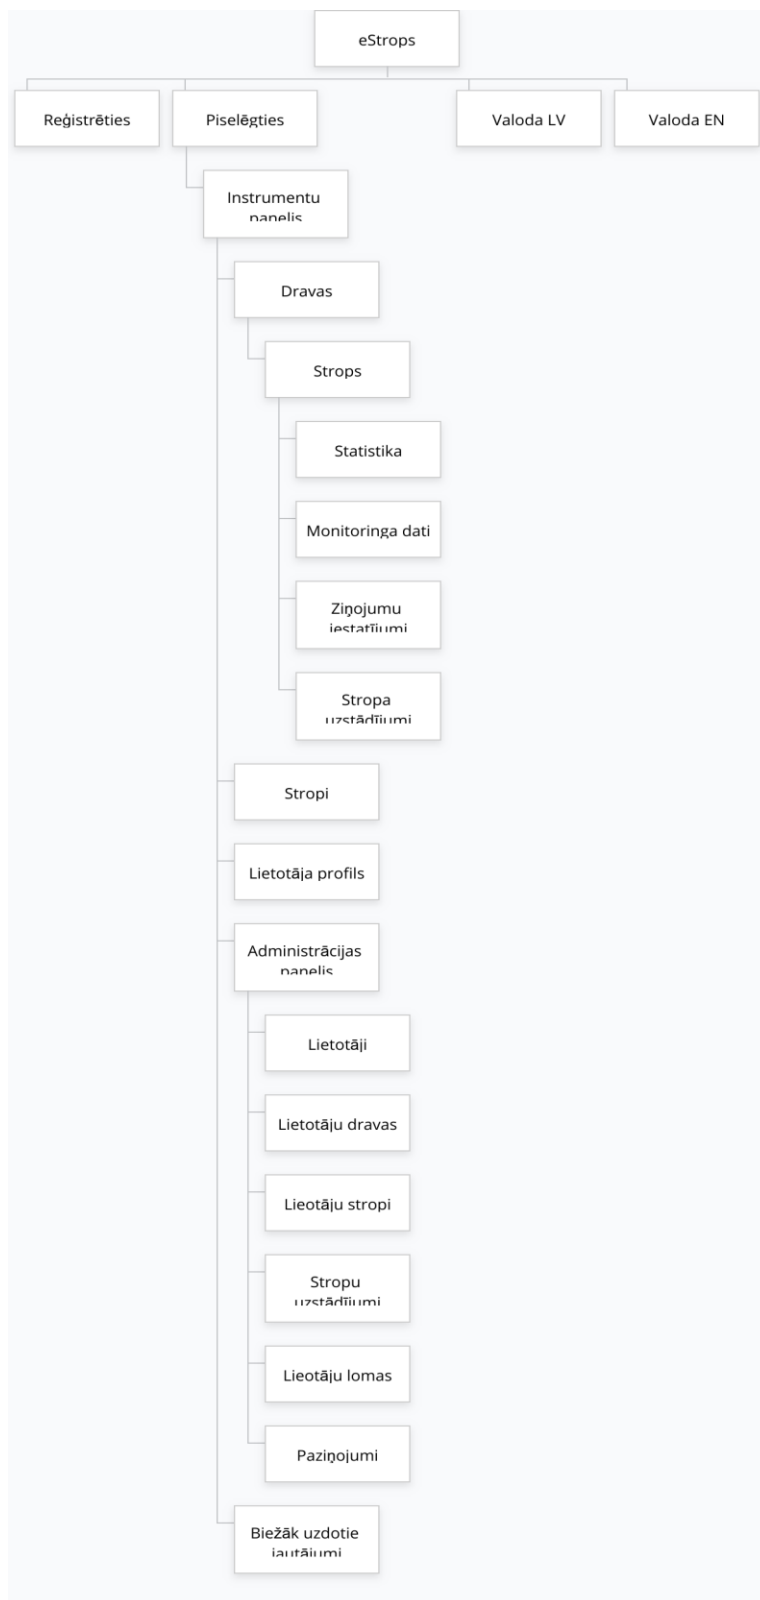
eStrops

Reģistrēties

Piselēgties

Valoda LV

Valoda EN

Instrumentu panelis

Dravas

Strops

Statistika

Monitoringa dati

Ziņojumu iestatījumi

Stropa uzstādījumi

Stropi

Lietotāja profils

Administrācijas panelis

Lietotāji

Lietotāju dravas

Lieotāju stropi

Stropu uzstādījumi

Lieotāju lomas

Paziņojumi

Biežāk uzdotie jautājumi